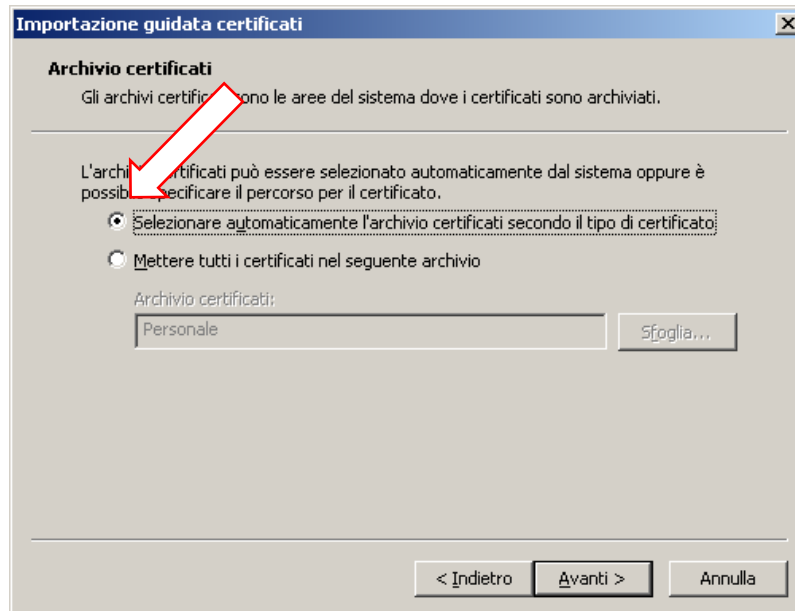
Importazione guidata certificati

Archivio certificati

Gli archivi certific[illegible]ono le aree del sistema dove i certificati sono archiviati.

L'archi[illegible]rtificati può essere selezionato automaticamente dal sistema oppure è possib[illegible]pecificare il percorso per il certificato.

Selezionare automaticamente l'archivio certificati secondo il tipo di certificato

Mettere tutti i certificati nel seguente archivio

Archivio certificati:

Personale

Sfoglia...

< Indietro

Avanti >

Annulla